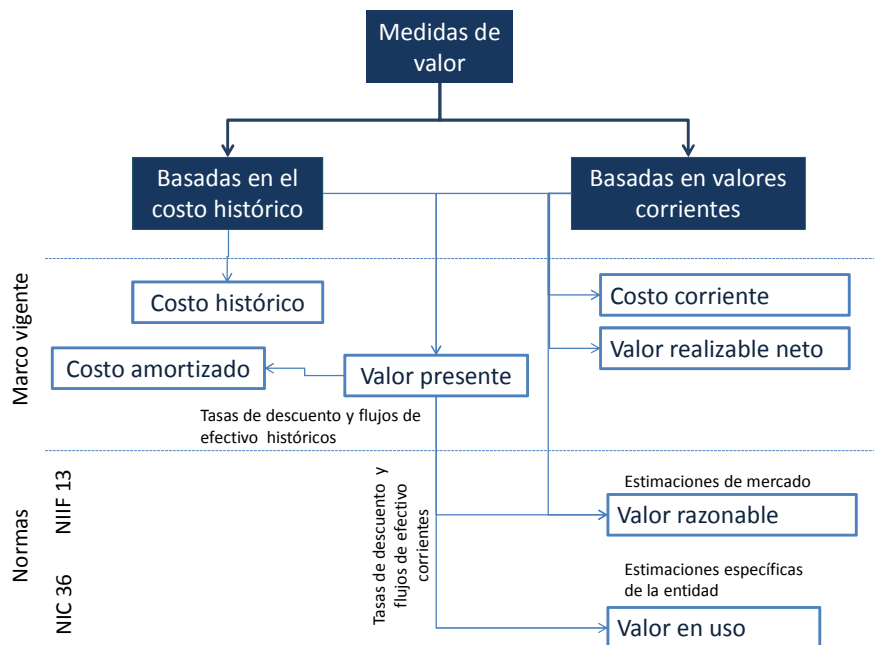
Medidas de valor

Basadas en el costo histórico

Basadas en valores corrientes

Marco vigente

Costo histórico

Costo corriente

Valor realizable neto

Costo amortizado

Valor presente

Tasas de descuento y flujos de efectivo históricos

Normas

NIIF 13

NIC 36

Tasas de descuento y flujos de efectivo corrientes

Estimaciones de mercado

Valor razonable

Estimaciones específicas de la entidad

Valor en uso